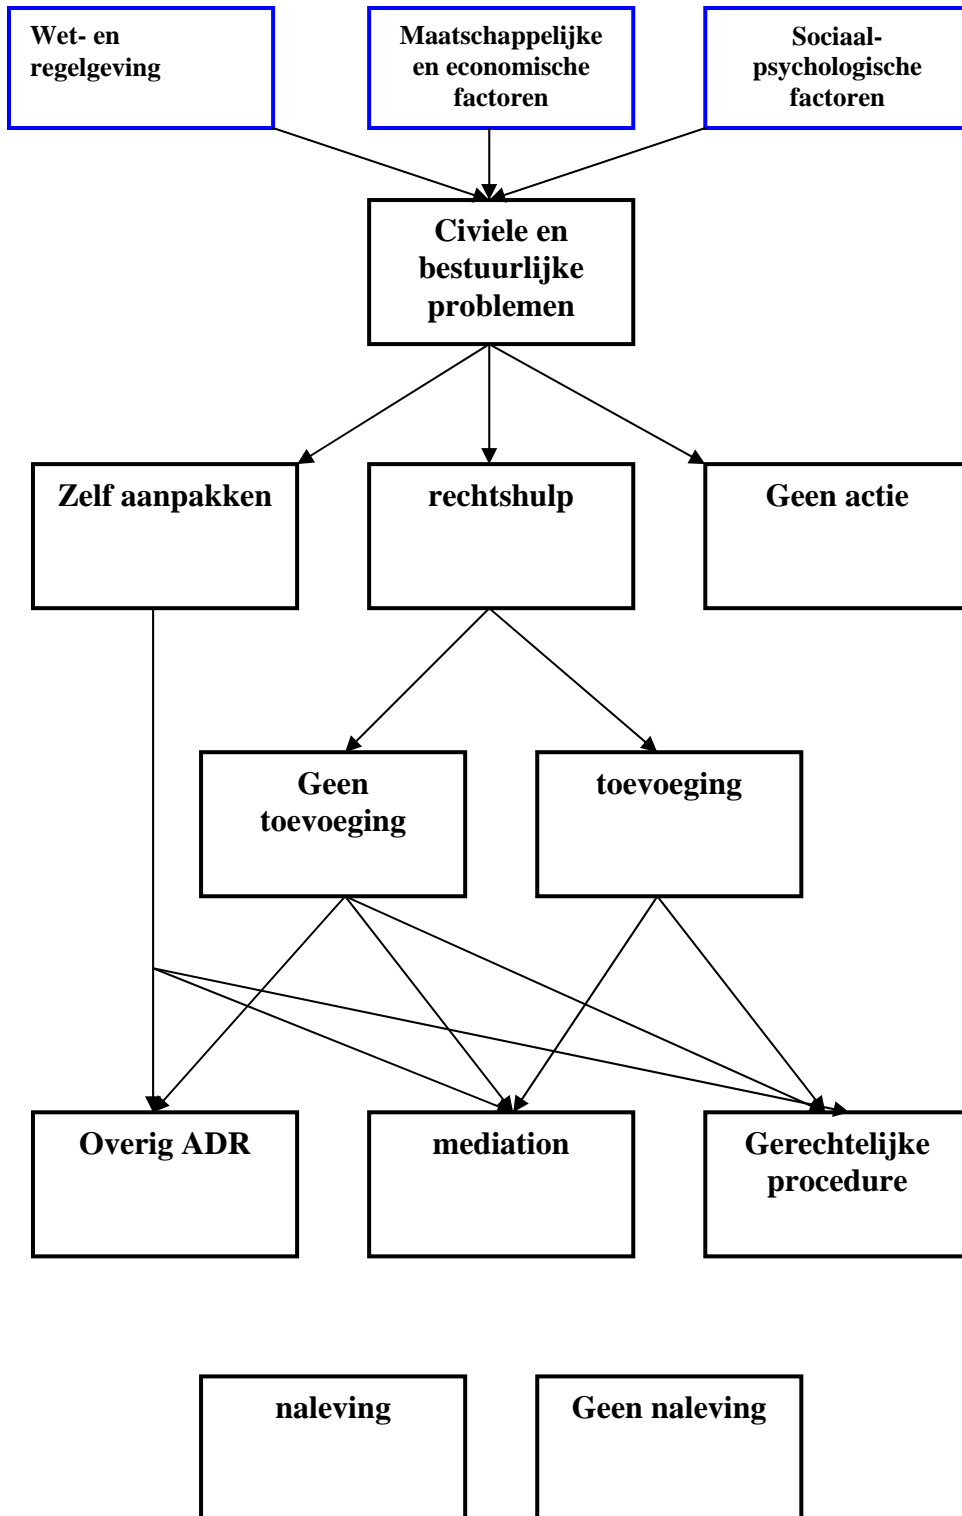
Wet- en regelgeving

Maatschappelijke en economische factoren

Sociaal-psychologische factoren

Civiele en bestuurlijke problemen

Zelf aanpakken

rechtshulp

Geen actie

Geen toevoeging

toevoeging

Overig ADR

mediation

Gerechtelijke procedure

naleving

Geen naleving